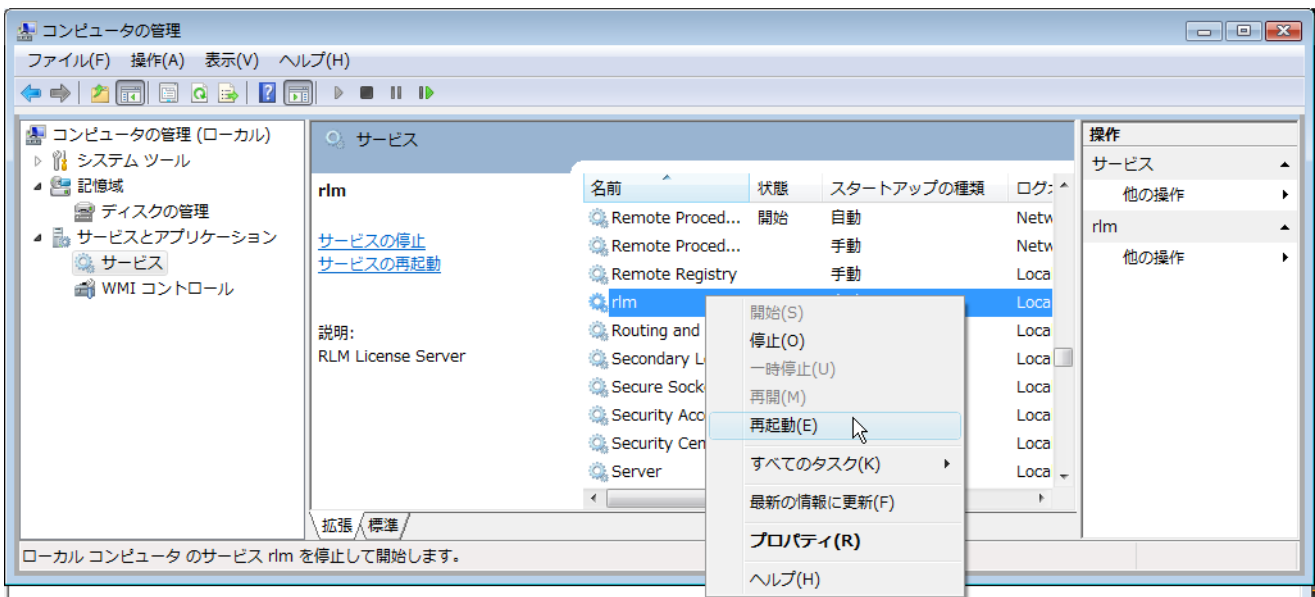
コンピュータの管理

ファイル(F) 操作(A) 表示(V) ヘルプ(H)

コンピュータの管理 (ローカル)
システム ツール
記憶域
ディスクの管理
サービスとアプリケーション
サービス
WMI コントロール

サービス

rlm

サービスの停止
サービスの再起動

説明:
RLM License Server

| 名前 | 状態 | スタートアップの種類 | ログ |
|---|---|---|---|
| Remote Proced... | 開始 | 自動 | Netw |
| Remote Proced... | | 手動 | Netw |
| Remote Registry | | 手動 | Loca |
| rlm | | | Loca |
| Routing and | | | Loca |
| Secondary L | | | Loca |
| Secure Sock | | | Loca |
| Security Acc | | | Loca |
| Security Cen | | | Loca |
| Server | | | Loca |

開始(S)
停止(O)
一時停止(U)
再開(M)
再起動(E)
すべてのタスク(K)
最新の情報に更新(F)
プロパティ(R)
ヘルプ(H)

拡張 標準

操作
サービス
他の操作
rlm
他の操作

ローカル コンピュータ のサービス rlm を停止して開始します。